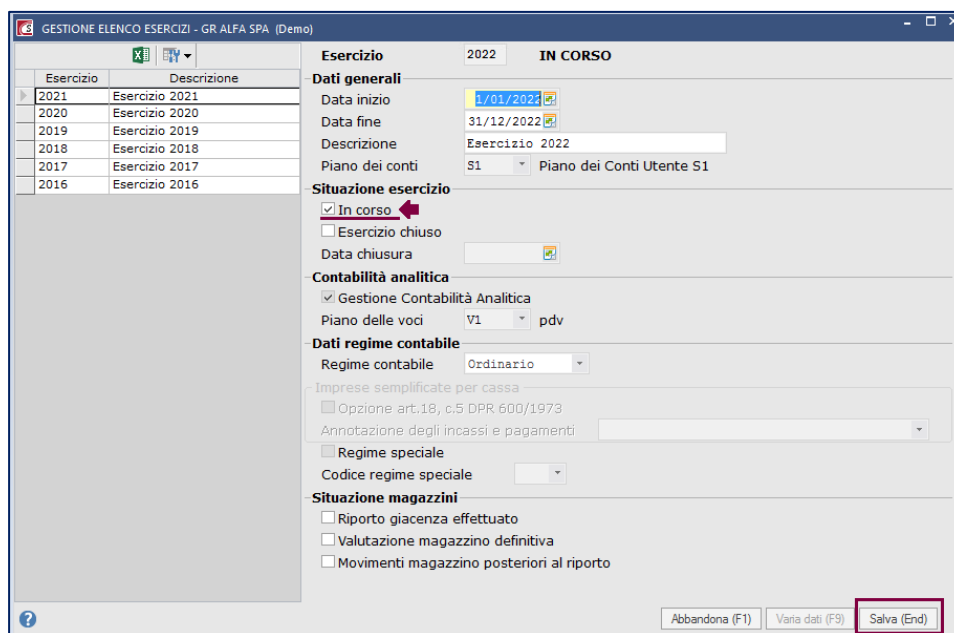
GESTIONE ELENCO ESERCIZI - GR ALFA SPA (Demo)

| Esercizio | Descrizione |
|---|---|
| 2021 | Esercizio 2021 |
| 2020 | Esercizio 2020 |
| 2019 | Esercizio 2019 |
| 2018 | Esercizio 2018 |
| 2017 | Esercizio 2017 |
| 2016 | Esercizio 2016 |

Esercizio 2022 IN CORSO

Dati generali
Data inizio 1/01/2022
Data fine 31/12/2022
Descrizione Esercizio 2022
Piano dei conti S1 Piano dei Conti Utente S1

Situazione esercizio
In corso
Esercizio chiuso
Data chiusura

Contabilità analitica
Gestione Contabilità Analitica
Piano delle voci V1 pdv

Dati regime contabile
Regime contabile Ordinario

Imprese semplificate per cassa
Opzione art.18, c.5 DPR 600/1973
Annotazione degli incassi e pagamenti
Regime speciale
Codice regime speciale

Situazione magazzini
Riporto giacenza effettuato
Valutazione magazzino definitiva
Movimenti magazzino posteriori al riporto

Abbandona (F1) Varia dati (F9) Salva (End)